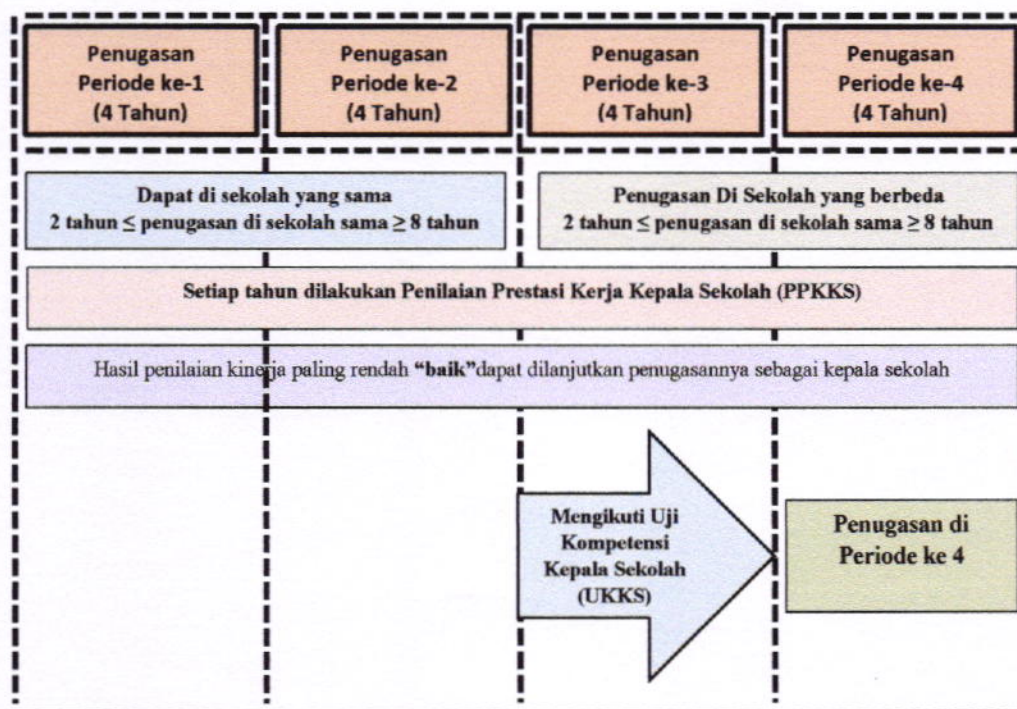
Penugasan Periode ke-1 (4 Tahun)

Penugasan Periode ke-2 (4 Tahun)

Penugasan Periode ke-3 (4 Tahun)

Penugasan Periode ke-4 (4 Tahun)

Dapat di sekolah yang sama
2 tahun $\leq$ penugasan di sekolah sama $\geq$ 8 tahun

Penugasan Di Sekolah yang berbeda
2 tahun $\leq$ penugasan di sekolah sama $\geq$ 8 tahun

Setiap tahun dilakukan Penilaian Prestasi Kerja Kepala Sekolah (PPKKS)

Hasil penilaian kinerja paling rendah **"baik"**dapat dilanjutkan penugasannya sebagai kepala sekolah

Mengikuti Uji Kompetensi Kepala Sekolah (UKKS)

Penugasan di Periode ke 4